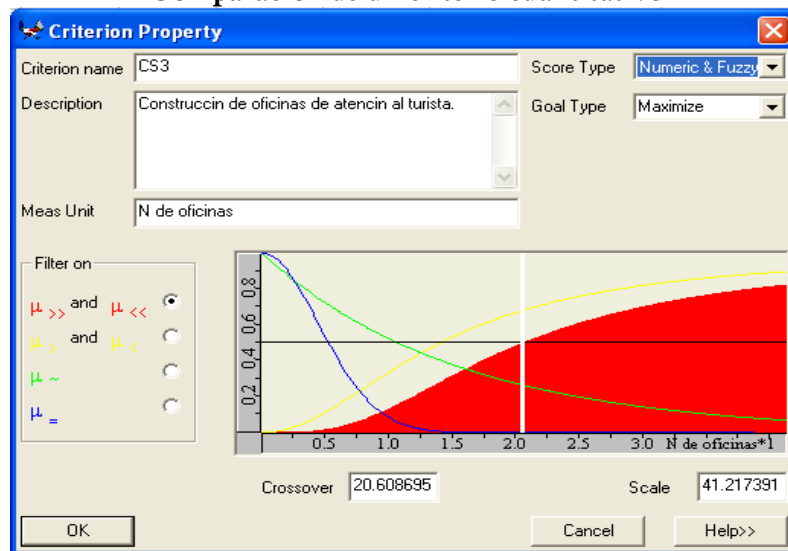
Criterion Property

Criterion name CS3

Score Type Numeric & Fuzzy

Description Construccin de oficinas de atencin al turista.

Goal Type Maximize

Meas Unit N de oficinas

Filter on

$\mu_{>>}$ and $\mu_{<<}$

$\mu_{>}$ and $\mu_{<}$

$\mu_{\sim}$

$\mu_{=}$

0.8
0.6
0.4
0.2

0.5 1.0 1.5 2.0 2.5 3.0 N de oficinas*1

Crossover 20.608695

Scale 41.217391

OK

Cancel

Help>>